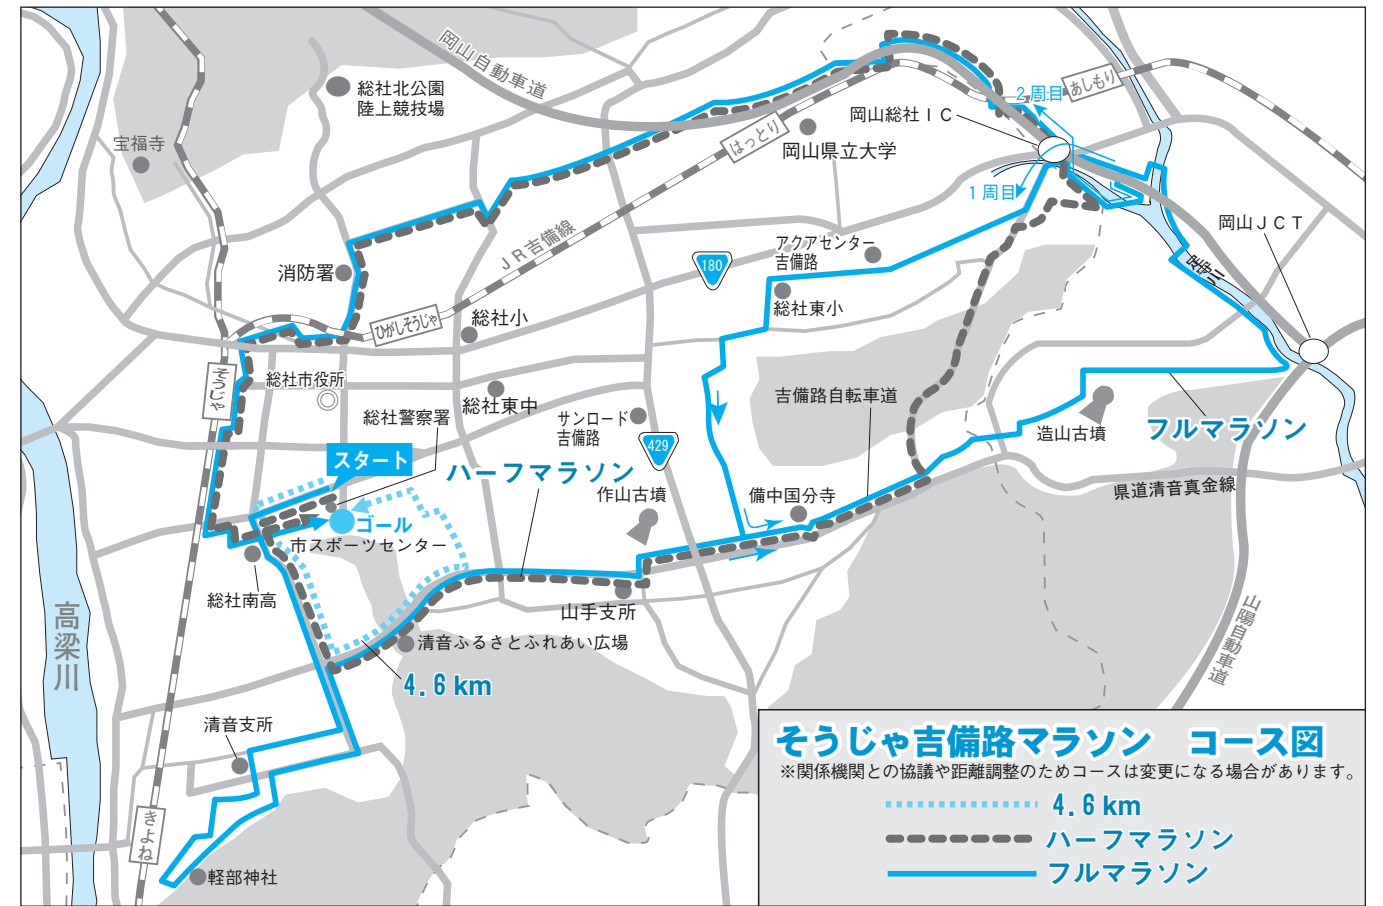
岡山自動車道

総社北公園
陸上競技場

宝福寺

はっとり

岡山総社ＩＣ

2周目

あしもり

岡山県立大学

1周目

ＪＲ吉備線

岡山ＪＣＴ

伯備線

アクアセンター
吉備路

180

消防署

ひがしそうじゃ

総社小

総社東小

そうじゃ

総社市役所

吉備路自転車道

総社東中

総社警察署

サンロード
吉備路

429

造山古墳

フルマラソン

スタート

ハーフマラソン

作山古墳

備中国分寺

県道清音真金線

ゴール

市スポーツセンター

総社南高

山手支所

山陽自動車道

高梁川

清音ふるさとふれあい広場

4.6km

清音支所

きよね

軽部神社

そうじゃ吉備路マラソン　コース図

※関係機関との協議や距離調整のためコースは変更になる場合があります。

4.6km
ハーフマラソン
フルマラソン